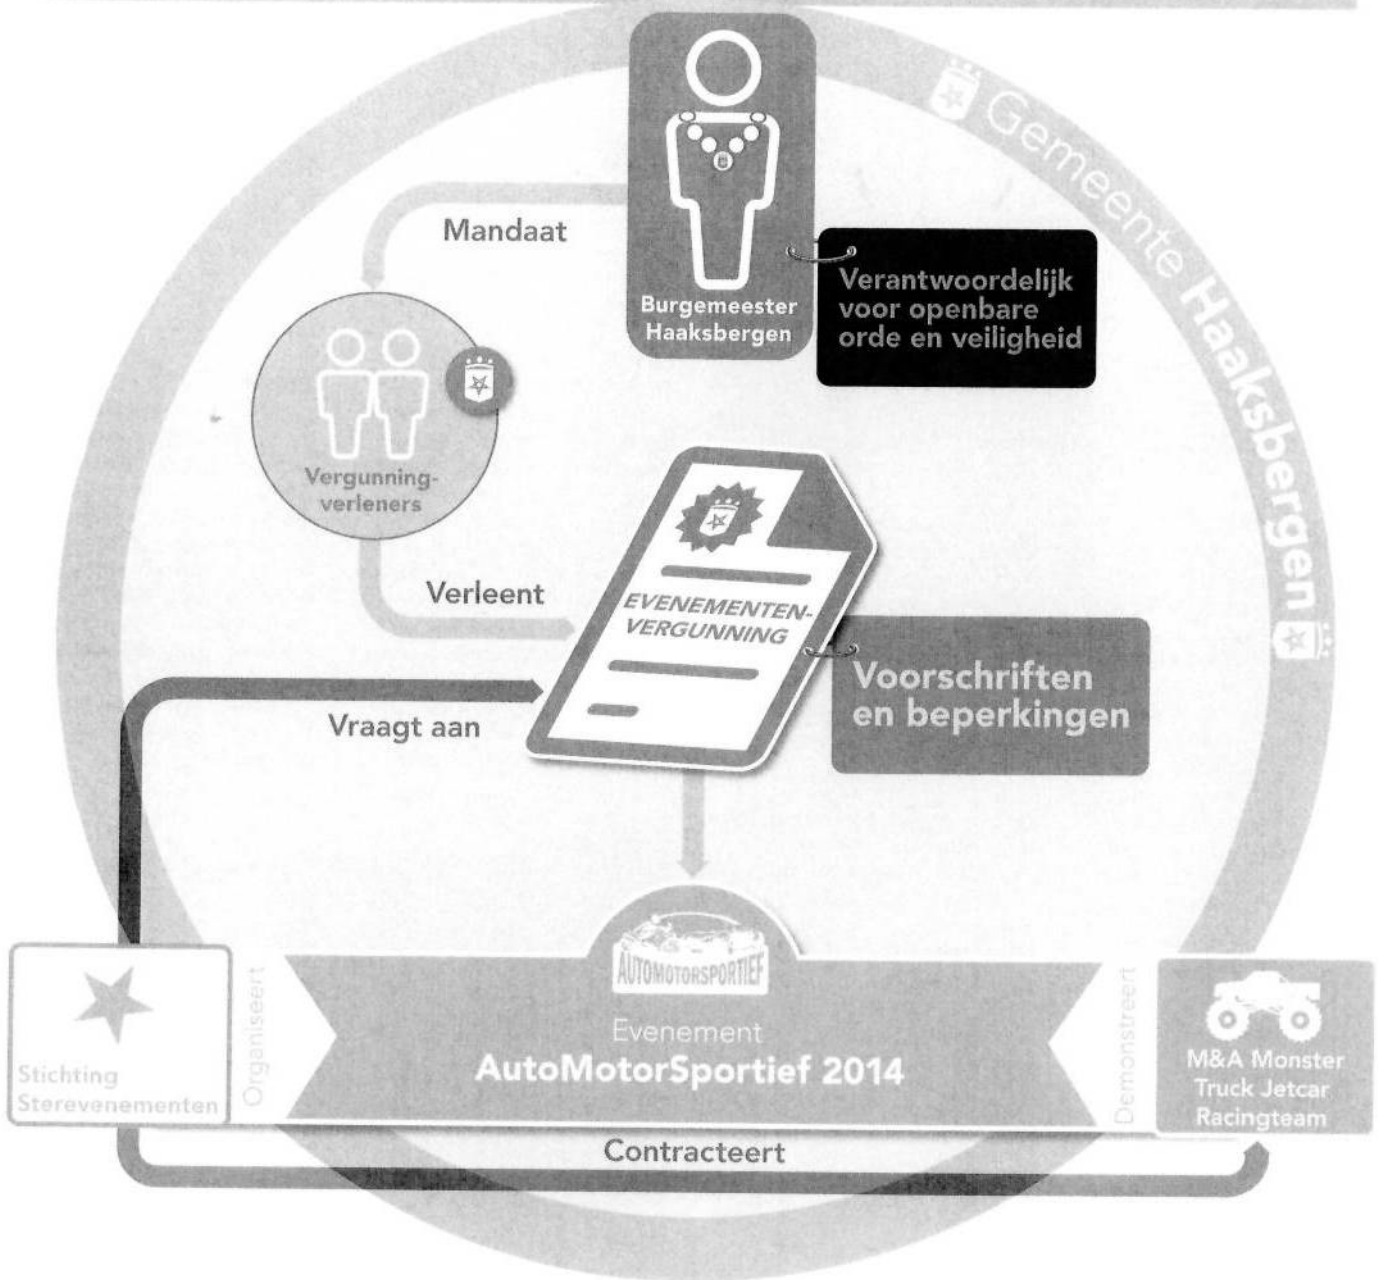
Gemeente Haaksbergen

Mandaat

Burgemeester Haaksbergen

Verantwoordelijk voor openbare orde en veiligheid

Vergunningverleners

Verleent

EVENEMENTENVERGUNNING

Voorschriften en beperkingen

Vraagt aan

AUTOMOTORSPORTIEF

Stichting Sterevenementen

Organiseert

Evenement
AutoMotorSportief 2014

Demonstreert

M&A Monster Truck Jetcar Racingteam

Contracteert